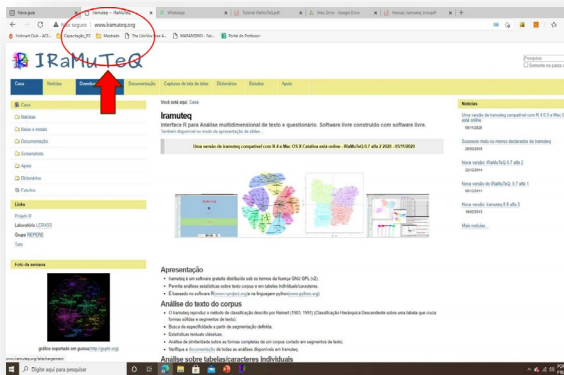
Nova guia | Iramuteq - IRaMuTeQ | WhatsApp | Tutorial IRaMuTeQ.pdf | Meu Drive - Google Drive | Manual_Iramuteq 3.ma.pdf

Não seguro | www.iramuteq.org

Hotmart Club - ACO... | Capacitação_RD | Mestrado | The Ultimate ... | MARABENTO - Teh... | Portal do Professor

IRaMuTeQ

Casa | Notícias | Download | Documentação | Capturas de tela de telas | Dicionários | Estudos | Apoio

Pesquisar

Somente na pasta

Casa
Notícias
Baixe e instale
Documentação
Screenshots
Apoio
Dicionários
Estudos

Links
Projeto R
Laboratório LERASS
Grupo REPERE
Tom

Foto da semana

grafico exportado em gexhaz (http://gephi.org)

Você está aqui: Casa

Iramuteq

Interface R para Análise multidimensional de texto e questionário. Software livre construído com software livre.

Também disponível na versão de apresentação de slides ...

Uma versão do Iramuteq compatível com R 4 e Mac OS X Catalina está online - IRaMuTeQ 0.7 alfa 2 2020 - 05/11/2020

Apresentação

Iramuteq é um software gratuito distribuído sob os termos da licença GNU GPL (v2).
Permite análises estatísticas sobre texto corpus e em tabelas indivíduais/caracteres.
É baseado no software R (www.r-project.org) e na linguagem python (www.python.org)

Análise do texto do corpus

O Iramuteq reproduz o método de classificação descrito por Reinert (1983, 1991) (Classificação Hierárquica Descendente sobre uma tabela que cruza formas sólidas e segmentos de texto).
Busca de especificidade a partir de segmentação definida.
Estatísticas textuais clássicas.
Análise de similaridade sobre as formas completas de um corpus cortado em segmentos de texto.
Verifique a documentação de todas as análises disponíveis em Iramuteq.

Análise sobre tabelas/caracteres indivíduais

Notícias

Uma versão do Iramuteq compatível com R 4 0 3 e Mac OS X Catalina está online
05/11/2020

Sucesso mais ou menos declarados de Iramuteq
28/02/2015

Nova versão: IRaMuTeQ 0.7 alfa 2
22/12/2014

Nova versão: IRaMuTeQ 0.7 alfa 1
06/12/2014

Nova versão: Iramuteq 0.6 alfa 3
18/02/2013

Mais notícias...

www.iramuteq.org/telechargement

Digite aqui para pesquisar